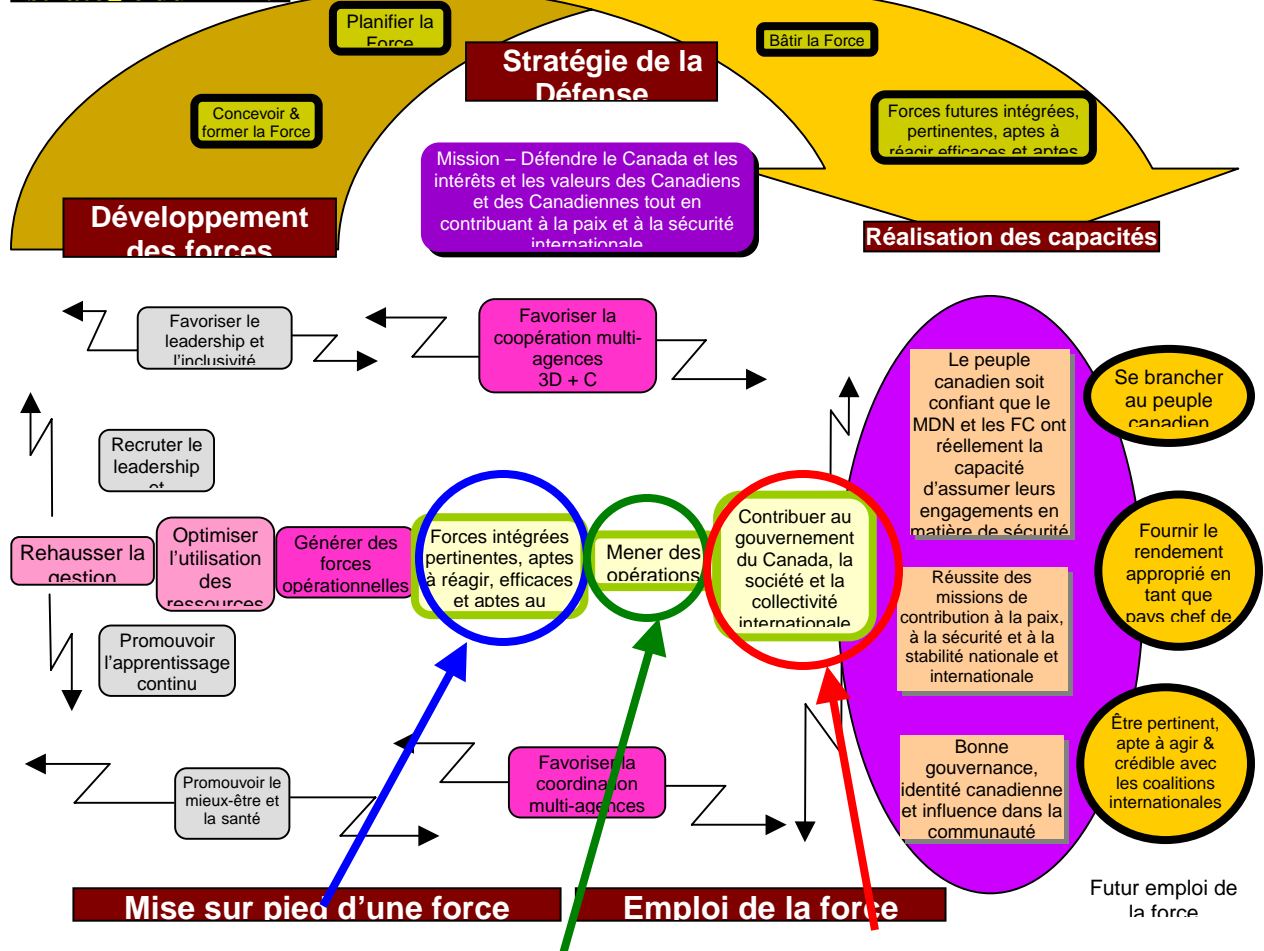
Planifier la Force

Bâtir la Force

Stratégie de la Défense

Concevoir & former la Force

Forces futures intégrées, pertinentes, aptes à réagir efficaces et aptes

Mission – Défendre le Canada et les intérêts et les valeurs des Canadiens et des Canadiennes tout en contribuant à la paix et à la sécurité internationale

Développement des forces

Réalisation des capacités

Favoriser le leadership et l'inclusivité

Favoriser la coopération multi-agences 3D + C

Le peuple canadien soit confiant que le MDN et les FC ont réellement la capacité d'assumer leurs engagements en matière de sécurité

Se brancher au peuple canadien

Recruter le leadership et

Rehausser la gestion

Optimiser l'utilisation des ressources

Générer des forces opérationnelles

Forces intégrées pertinentes, aptes à réagir, efficaces et aptes au

Mener des opérations

Contribuer au gouvernement du Canada, la société et la collectivité internationale

Fournir le rendement approprié en tant que pays chef de

Réussite des missions de contribution à la paix, à la sécurité et à la stabilité nationale et internationale

Promouvoir l'apprentissage continu

Bonne gouvernance, identité canadienne et influence dans la communauté

Être pertinent, apte à agir & crédible avec les coalitions internationales

Promouvoir le mieux-être et la santé

Favoriser la coordination multi-agences

Mise sur pied d'une force

Emploi de la force

Futur emploi de la force